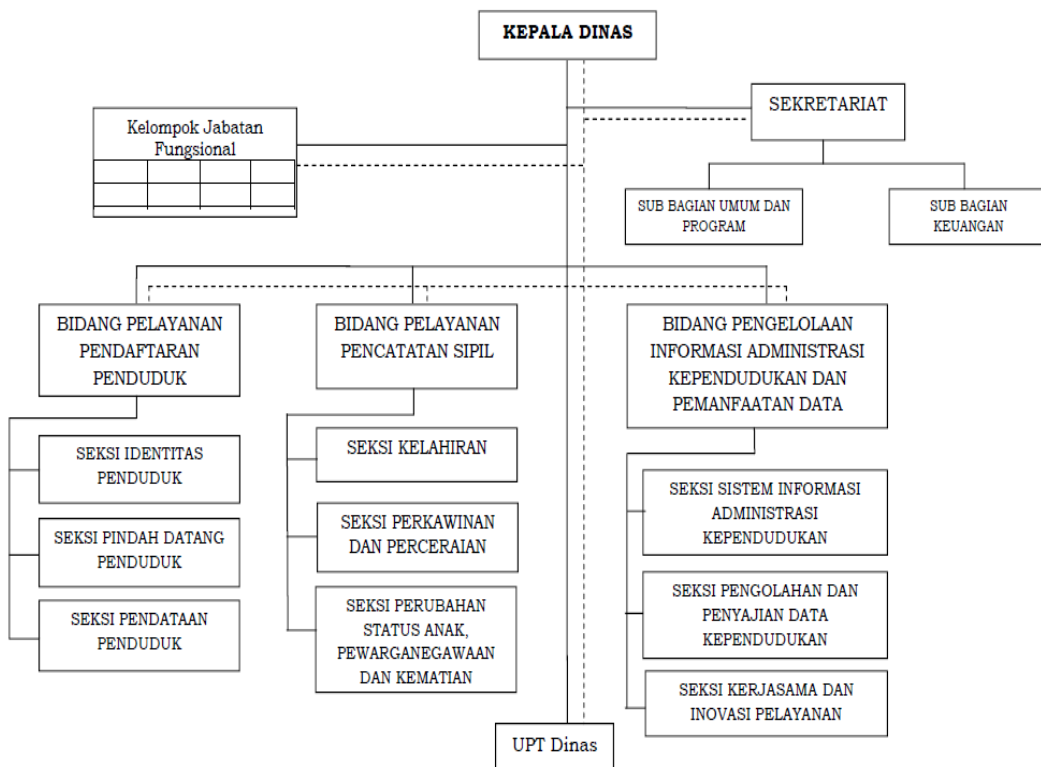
KEPALA DINAS

Kelompok Jabatan Fungsional

SEKRETARIAT

SUB BAGIAN UMUM DAN PROGRAM

SUB BAGIAN KEUANGAN

BIDANG PELAYANAN PENDAFTARAN PENDUDUK

SEKSI IDENTITAS PENDUDUK

SEKSI PINDAH DATANG PENDUDUK

SEKSI PENDATAAN PENDUDUK

BIDANG PELAYANAN PENCATATAN SIPIL

SEKSI KELAHIRAN

SEKSI PERKAWINAN DAN PERCERAIAN

SEKSI PERUBAHAN STATUS ANAK, PEWARGANEGAWAAN DAN KEMATIAN

BIDANG PENGELOLAAN INFORMASI ADMINISTRASI KEPENDUDUKAN DAN PEMANFAATAN DATA

SEKSI SISTEM INFORMASI ADMINISTRASI KEPENDUDUKAN

SEKSI PENGOLAHAN DAN PENYAJIAN DATA KEPENDUDUKAN

SEKSI KERJASAMA DAN INOVASI PELAYANAN

UPT Dinas